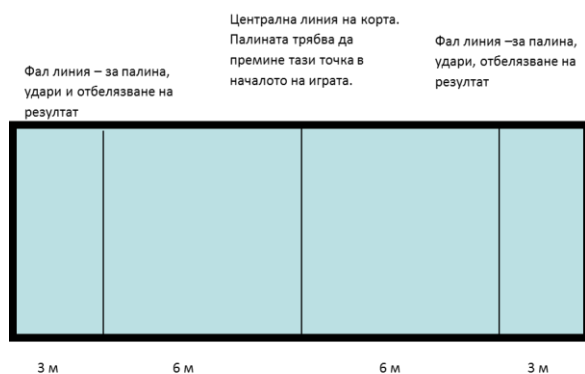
Фал линия – за палина, удари и отбелязване на резултат

Централна линия на корта. Палината трябва да премине тази точка в началото на играта.

Фал линия –за палина, удари, отбелязване на резултат

3 м

6 м

6 м

3 м